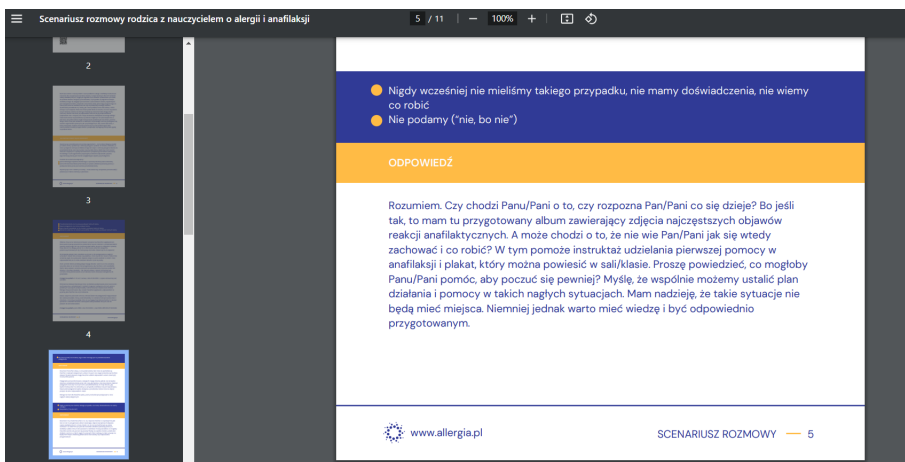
Scenariusz rozmowy rodzica z nauczycielem o alergii i anafilaksji

5 / 11

100%

2

3

4

Nigdy wcześniej nie mieliśmy takiego przypadku, nie mamy doświadczenia, nie wiemy co robić

Nie podamy ("nie, bo nie")

ODPOWIEDŹ

Rozumiem. Czy chodzi Panu/Pani o to, czy rozpozna Pan/Pani co się dzieje? Bo jeśli tak, to mam tu przygotowany album zawierający zdjęcia najczęstszych objawów reakcji anafilaktycznych. A może chodzi o to, że nie wie Pan/Pani jak się wtedy zachować i co robić? W tym pomoże instruktaż udzielania pierwszej pomocy w anafilaksji i plakat, który można powiesić w sali/klasie. Proszę powiedzieć, co mogłoby Panu/Pani pomóc, aby poczuć się pewniej? Myślę, że wspólnie możemy ustalić plan działania i pomocy w takich nagłych sytuacjach. Mam nadzieję, że takie sytuacje nie będą mieć miejsca. Niemniej jednak warto mieć wiedzę i być odpowiednio przygotowanym.

www.allergia.pl

SCENARIUSZ ROZMOWY — 5